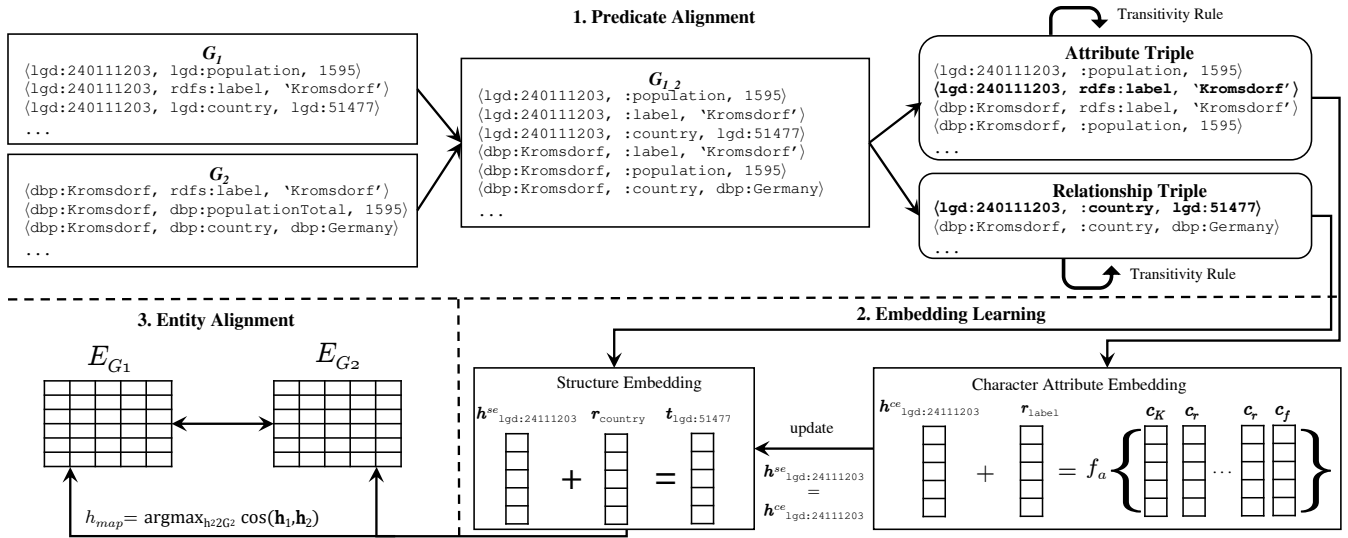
1. Predicate Alignment

$G_1$
⟨lgd:240111203, lgd:population, 1595⟩
⟨lgd:240111203, rdfs:label, 'Kromsdorf'⟩
⟨lgd:240111203, lgd:country, lgd:51477⟩
...

$G_2$
⟨dbp:Kromsdorf, rdfs:label, 'Kromsdorf'⟩
⟨dbp:Kromsdorf, dbp:populationTotal, 1595⟩
⟨dbp:Kromsdorf, dbp:country, dbp:Germany⟩
...

$G_{1\_2}$
⟨lgd:240111203, :population, 1595⟩
⟨lgd:240111203, :label, 'Kromsdorf'⟩
⟨lgd:240111203, :country, lgd:51477⟩
⟨dbp:Kromsdorf, :label, 'Kromsdorf'⟩
⟨dbp:Kromsdorf, :population, 1595⟩
⟨dbp:Kromsdorf, :country, dbp:Germany⟩
...

Transitivity Rule

Attribute Triple
⟨lgd:240111203, :population, 1595⟩
**⟨lgd:240111203, rdfs:label, 'Kromsdorf'⟩**
⟨dbp:Kromsdorf, rdfs:label, 'Kromsdorf'⟩
⟨dbp:Kromsdorf, :population, 1595⟩
...

Relationship Triple
**⟨lgd:240111203, :country, lgd:51477⟩**
⟨dbp:Kromsdorf, :country, dbp:Germany⟩
...

Transitivity Rule

3. Entity Alignment

$E_{G_1}$ $E_{G_2}$

$h_{map}$= $\text{argmax}_{h_2 \in G_2} \cos(\mathbf{h}_1, \mathbf{h}_2)$

2. Embedding Learning

Structure Embedding

$h^{se}_{lgd:24111203}$ $r_{country}$ $t_{lgd:51477}$

+ =

update

$h^{se}_{lgd:24111203}$ = $h^{ce}_{lgd:24111203}$

Character Attribute Embedding

$h^{ce}_{lgd:24111203}$ $r_{label}$

+ $= f_a$ $c_K$ $c_r$ ... $c_r$ $c_f$